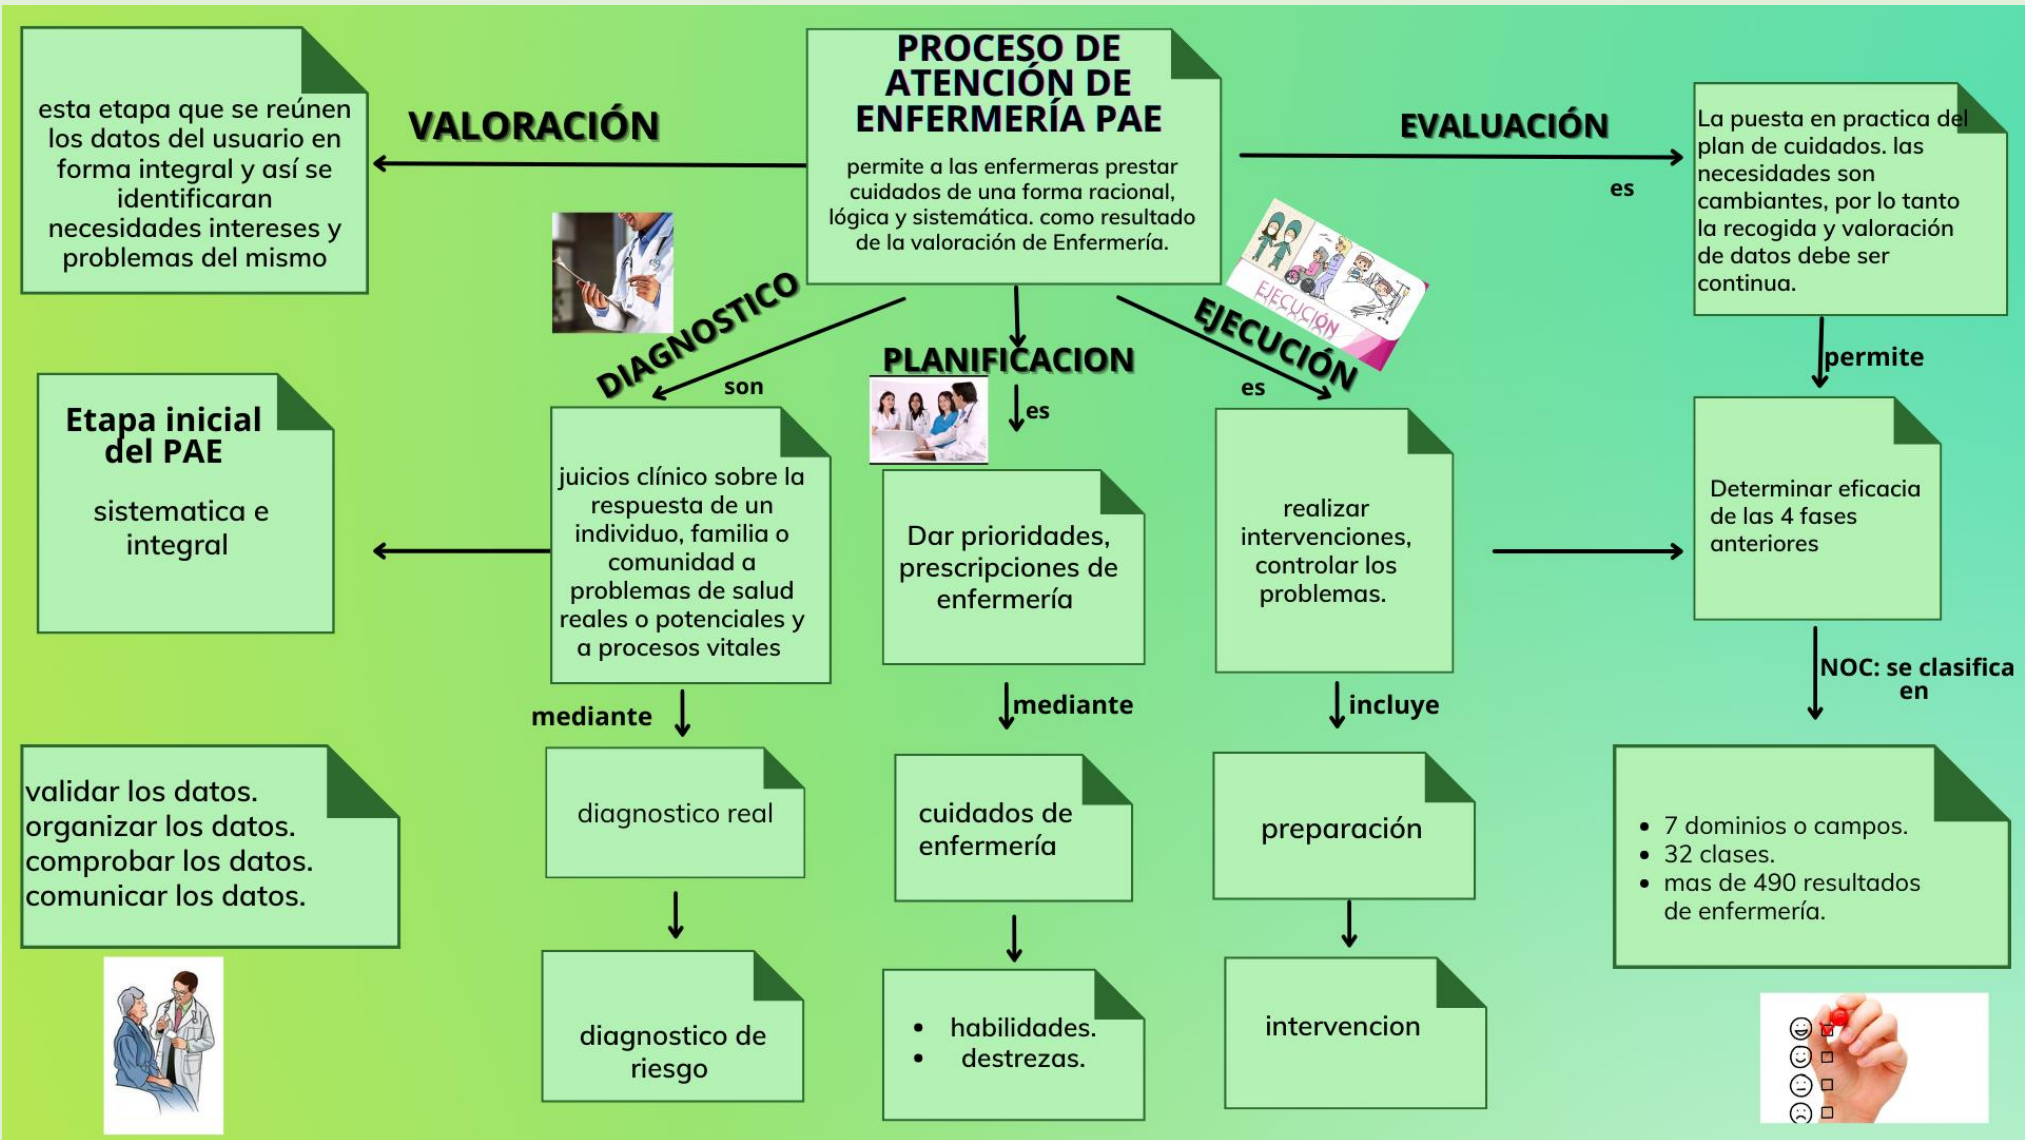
PROCESO DE ATENCIÓN DE ENFERMERÍA PAE

permite a las enfermeras prestar cuidados de una forma racional, lógica y sistemática. como resultado de la valoración de Enfermería.

VALORACIÓN

esta etapa que se reúnen los datos del usuario en forma integral y así se identificaran necesidades intereses y problemas del mismo

EVALUACIÓN

es

La puesta en practica del plan de cuidados. las necesidades son cambiantes, por lo tanto la recogida y valoración de datos debe ser continua.

permite

Determinar eficacia de las 4 fases anteriores

NOC: se clasifica en

- 7 dominios o campos.
- 32 clases.
- mas de 490 resultados de enfermería.

DIAGNOSTICO

son

juicios clínico sobre la respuesta de un individuo, familia o comunidad a problemas de salud reales o potenciales y a procesos vitales

Etapa inicial del PAE

sistematica e integral

validar los datos.
organizar los datos.
comprobar los datos.
comunicar los datos.

mediante

diagnostico real

diagnostico de riesgo

PLANIFICACION

es

Dar prioridades, prescripciones de enfermería

mediante

cuidados de enfermería

- habilidades.
- destrezas.

EJECUCIÓN

EJECUCIÓN

es

realizar intervenciones, controlar los problemas.

incluye

preparación

intervencion